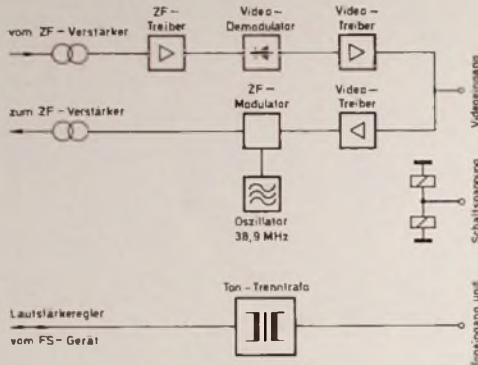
vom ZF – Verstärker

ZF – Treiber

Video – Demodulator

Video – Treiber

zum ZF – Verstärker

ZF – Modulator

Video – Treiber

Oszillator 38,9 MHz

Videoeingang

Schaltseingang

Ton – Trenntrafo

Lautstärkeregler

vom FS – Gerät

Toneingang und